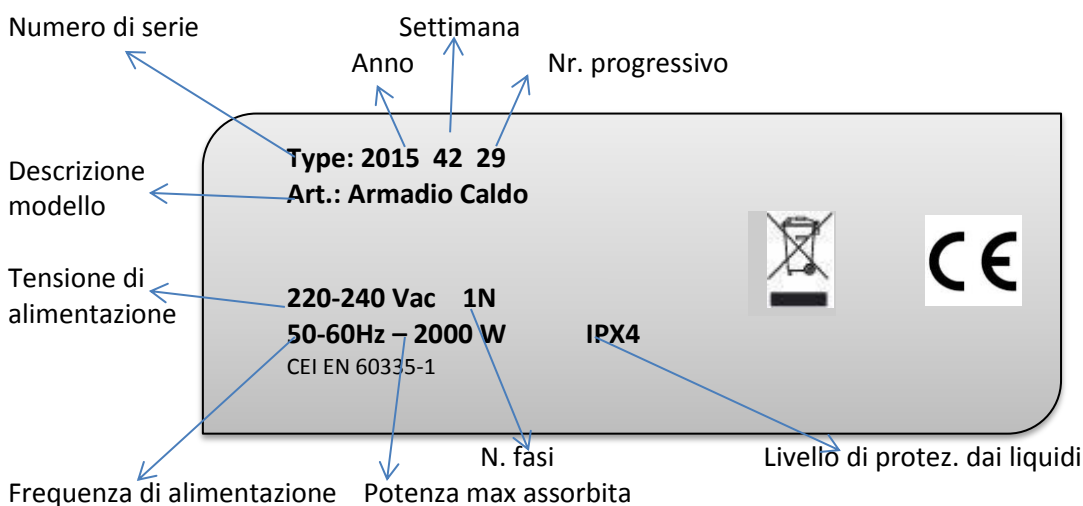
Numero di serie

Settimana

Anno

Nr. progressivo

Descrizione modello

Type: 2015 42 29
Art.: Armadio Caldo

CE

Tensione di alimentazione

220-240 Vac 1N
50-60Hz – 2000 W IPX4
CEI EN 60335-1

N. fasi

Livello di protez. dai liquidi

Frequenza di alimentazione

Potenza max assorbita